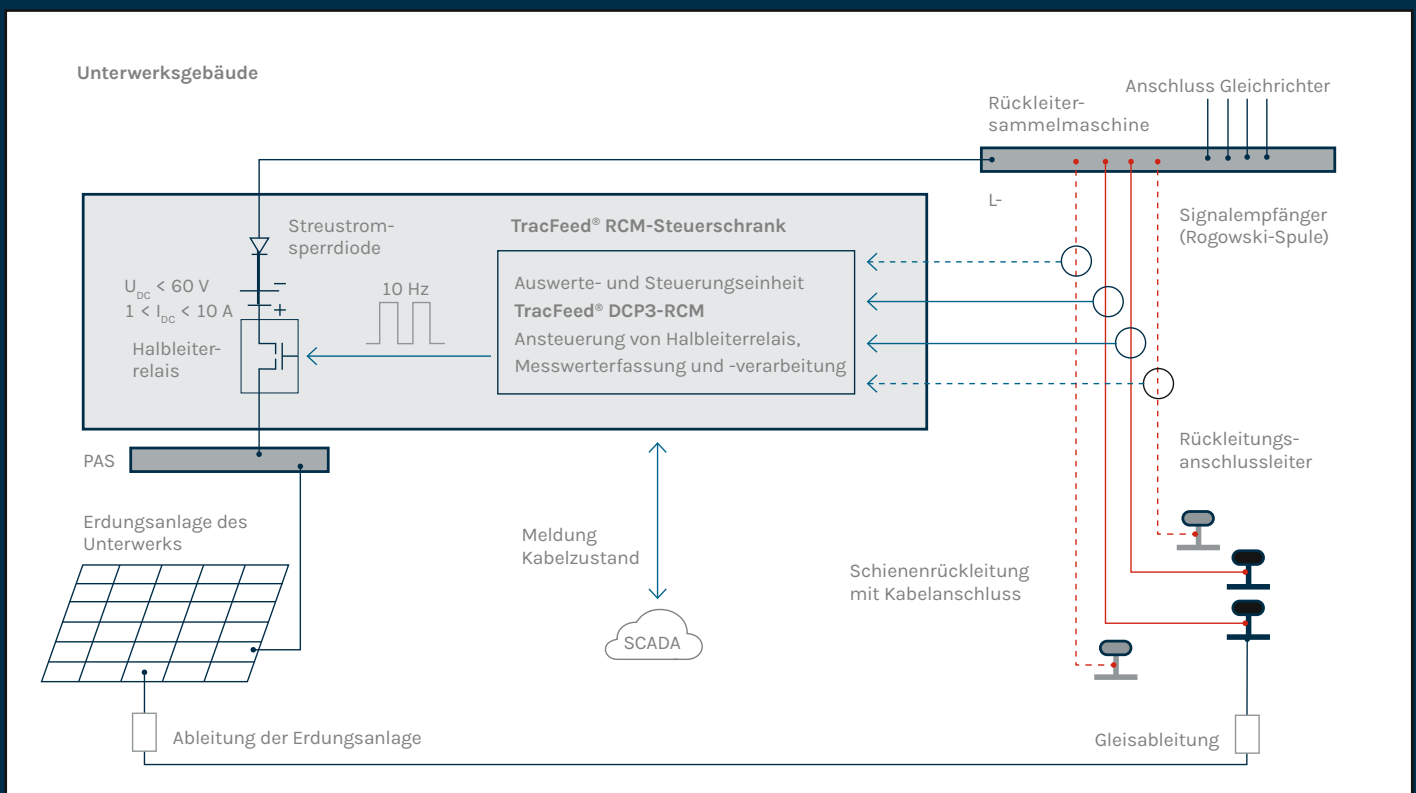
Unterwerksgebäude

Anschluss Gleichrichter

Rückleitersammelmaschine

L-

Streustromsperrdiode

TracFeed® RCM-Steuerschrank

Signalempfänger (Rogowski-Spule)

$U_{DC}$ < 60 V
1 < $I_{DC}$ < 10 A

10 Hz

Auswerte- und Steuerungseinheit
TracFeed® DCP3-RCM
Ansteuerung von Halbleiterrelais, Messwerterfassung und -verarbeitung

Halbleiterrelais

PAS

Rückleitungsanschlussleiter

Erdungsanlage des Unterwerks

Meldung Kabelzustand

Schienenrückleitung mit Kabelanschluss

SCADA

Ableitung der Erdungsanlage

Gleisableitung